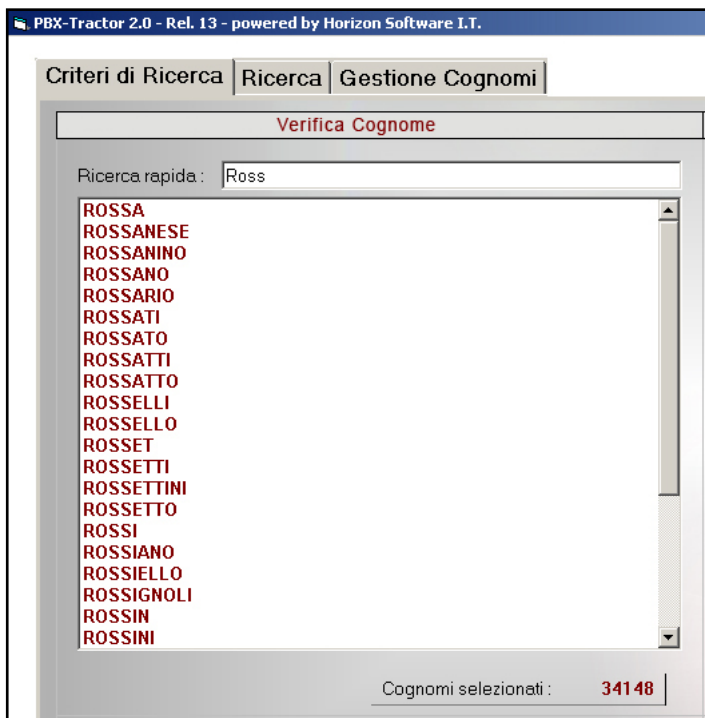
PBX-Tractor 2.0 - Rel. 13 - powered by Horizon Software I.T.

Criteri di Ricerca | Ricerca | Gestione Cognomi

Verifica Cognome

Ricerca rapida : Ross

ROSSA
ROSSANESE
ROSSANINO
ROSSANO
ROSSARIO
ROSSATI
ROSSATO
ROSSATTI
ROSSATTO
ROSSELLI
ROSSELLO
ROSSET
ROSSETTI
ROSSETTINI
ROSSETTO
ROSSI
ROSSIANO
ROSSIELLO
ROSSIGNOLI
ROSSIN
ROSSINI

Cognomi selezionati : 34148